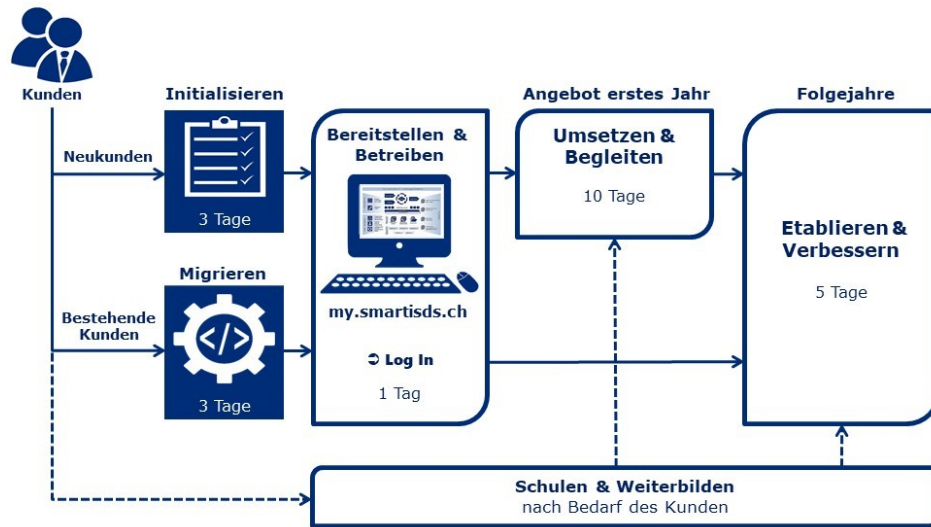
Kunden

Neukunden

Bestehende Kunden

Initialisieren

3 Tage

Migrieren

3 Tage

Bereitstellen & Betreiben

my.smartisds.ch

➲ Log In

1 Tag

Angebot erstes Jahr

Umsetzen & Begleiten

10 Tage

Folgejahre

Etablieren & Verbessern

5 Tage

Schulen & Weiterbilden
nach Bedarf des Kunden